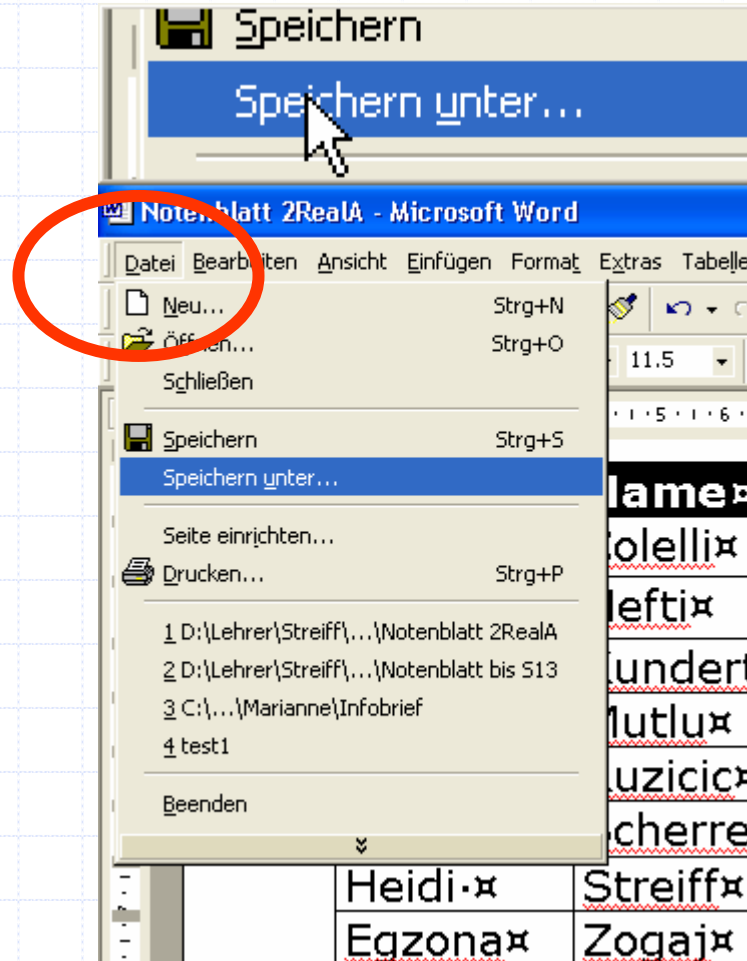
Speichern

Speichern unter...

Notenblatt 2RealA - Microsoft Word

Datei Bearbeiten Ansicht Einfügen Format Extras Tabelle

Neu... Strg+N
Öffnen... Strg+O
Schließen
Speichern Strg+S
Speichern unter...
Seite einrichten...
Drucken... Strg+P
1 D:\Lehrer\Streiff\...\Notenblatt 2RealA
2 D:\Lehrer\Streiff\...\Notenblatt bis S13
3 C:\...\Marianne\Infobrief
4 test1
Beenden

11.5

·5·1·6·

Name¤
Colelli¤
Jefti¤
Kundert
Mutlu¤
Luzicic¤
Scherre
Heidi·¤ | Streiff¤
Egzona¤ | Zogaj¤